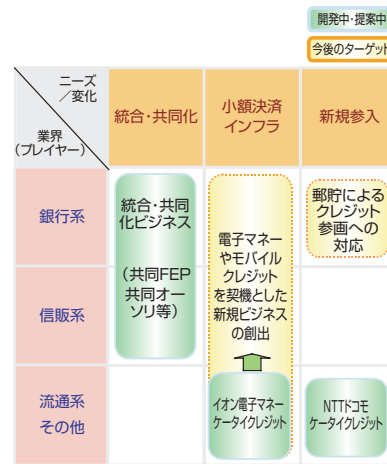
開発中・提案中

今後のターゲット

| ニーズ／変化 業界（プレイヤー） | 統合・共同化 | 小額決済インフラ | 新規参入 |
|---|---|---|---|
| 銀行系 | 統合・共同化ビジネス（共同FEP 共同オーソリ等） | 電子マネーやモバイルクレジットを契機とした新規ビジネスの創出 | 郵貯によるクレジット参画への対応 |
| 信販系 | | | |
| 流通系 その他 | | イオン電子マネー ケータイクレジット | NTTドコモ ケータイクレジット |